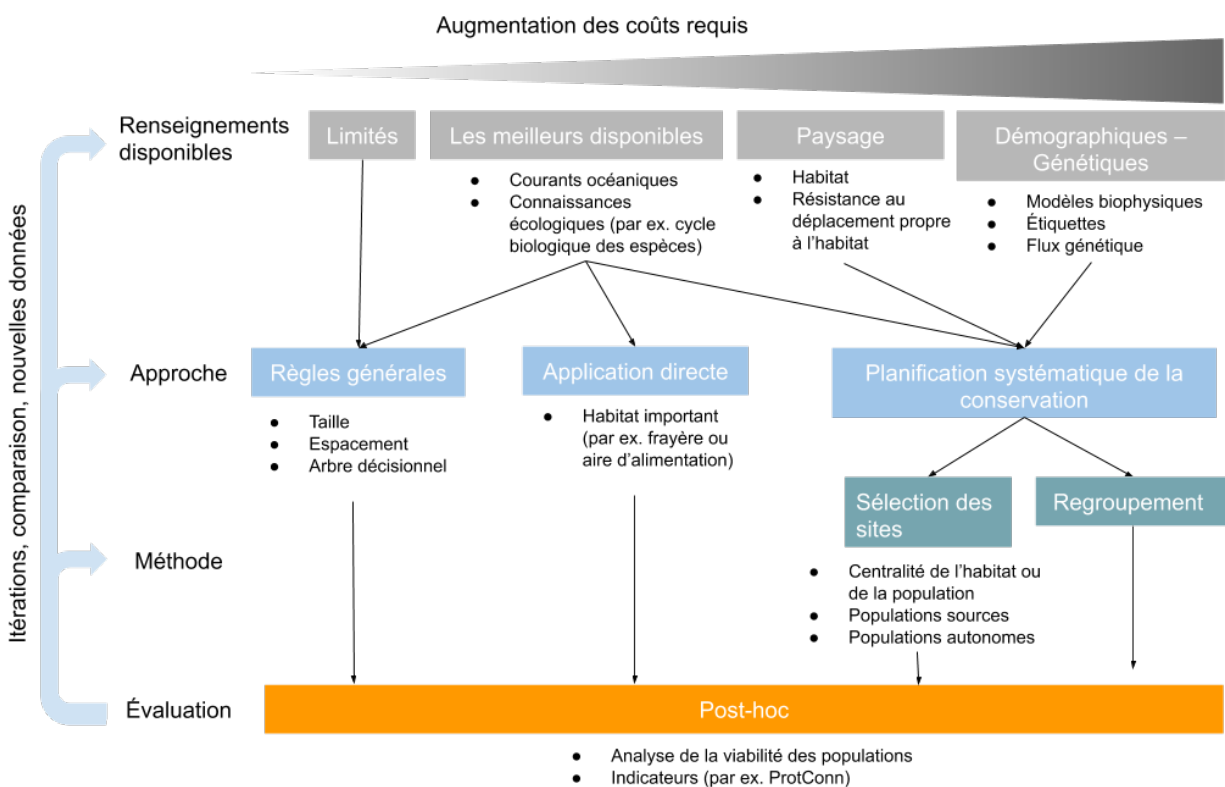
Augmentation des coûts requis

Itérations, comparaison, nouvelles données

Renseignements disponibles

Limités

Les meilleurs disponibles

- Courants océaniques
- Connaissances écologiques (par ex. cycle biologique des espèces)

Paysage

- Habitat
- Résistance au déplacement propre à l'habitat

Démographiques – Génétiques

- Modèles biophysiques
- Étiquettes
- Flux génétique

Approche

Règles générales

- Taille
- Espacement
- Arbre décisionnel

Application directe

- Habitat important (par ex. frayère ou aire d'alimentation)

Planification systématique de la conservation

Méthode

Sélection des sites

- Centralité de l'habitat ou de la population
- Populations sources
- Populations autonomes

Regroupement

Évaluation

Post-hoc

- Analyse de la viabilité des populations
- Indicateurs (par ex. ProtConn)